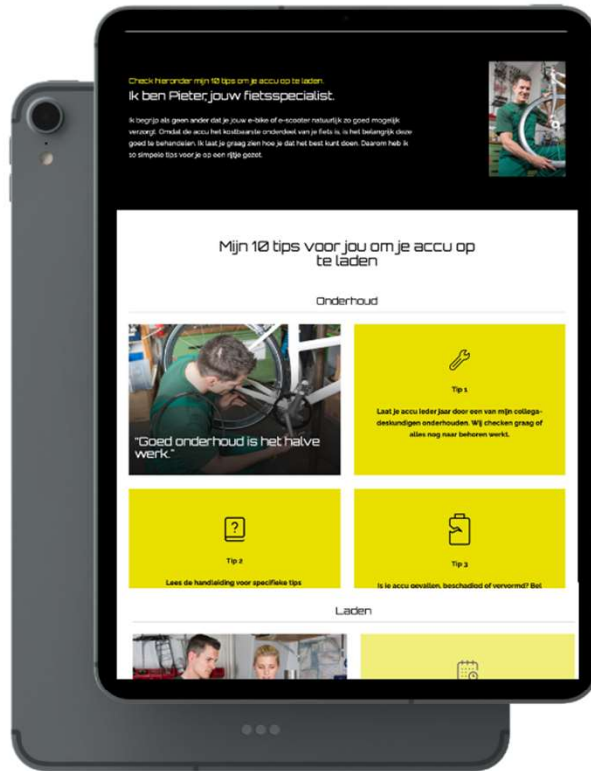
Check hieronder mijn 10 tips om je accu op te laden.

Ik ben Pieter, jouw fietsspecialist.

Ik begrijp als geen ander dat je jouw e-bike of e-scooter natuurlijk zo goed mogelijk verzorgt. Omdat de accu het kostbaarste onderdeel van je fiets is, is het belangrijk deze goed te behandelen. Ik laat je graag zien hoe je dat het best kunt doen. Daarom heb ik 10 simpele tips voor je op een rijtje gezet.

Mijn 10 tips voor jou om je accu op te laden

Onderhoud

"Goed onderhoud is het halve werk."

Tip 1

Laat je accu ieder jaar door een van mijn collega-deskundigen onderhouden. Wij checken graag of alles nog naar behoren werkt.

Tip 2

Lees de handleiding voor specifieke tips

Tip 3

Is je accu gevallen, beschadigd of vervormd? Bel

Laden